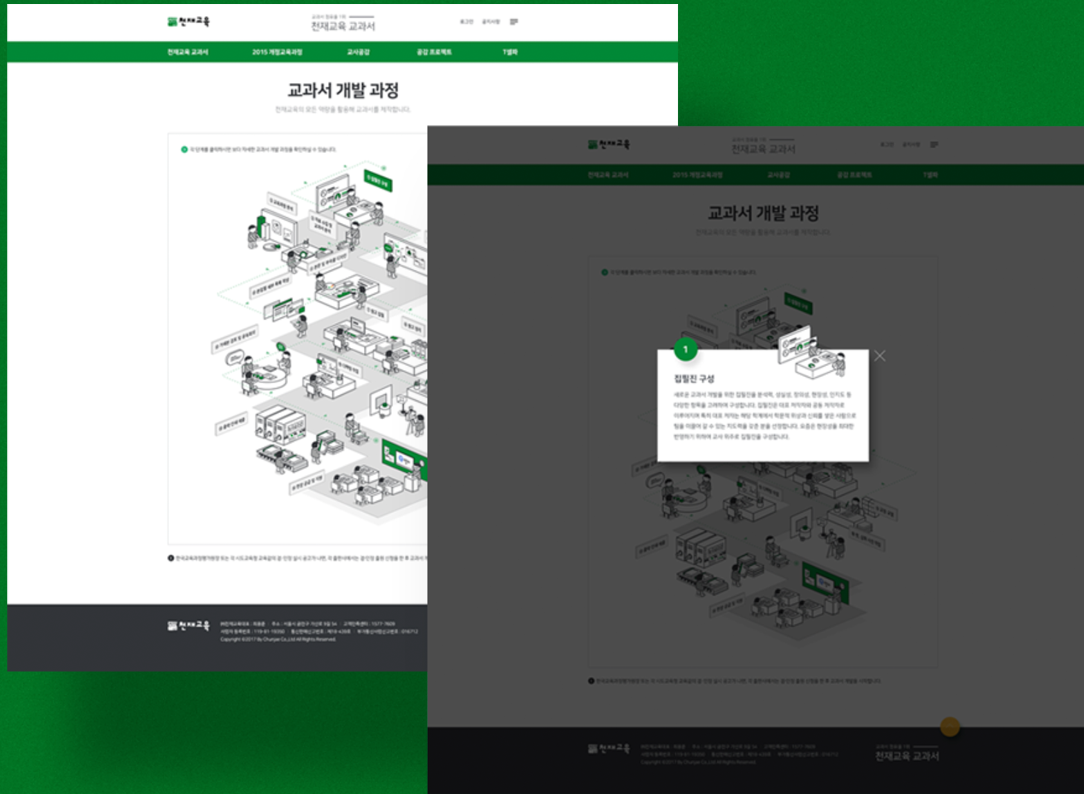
천재교육

교과서 열정을 기한
천재교육 교과서

로그인 공지사항

천재교육 교과서 2015 개정교육과정 교사공감 공감 프로젝트 T셀파

교과서 개발 과정
천재교육의 모든 역량을 활용해 교과서를 제작합니다.

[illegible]

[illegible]

천재교육

Copyright ©2017 by Chunjae Co.,Ltd All Rights Reserved.

천재교육

교과서 열정을 기한
천재교육 교과서

로그인 공지사항

천재교육 교과서 2015 개정교육과정 교사공감 공감 프로젝트 T셀파

교과서 개발 과정
천재교육의 모든 역량을 활용해 교과서를 제작합니다.

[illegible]

1
집필진 구성
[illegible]

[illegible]

천재교육

교과서 열정을 기한
천재교육 교과서